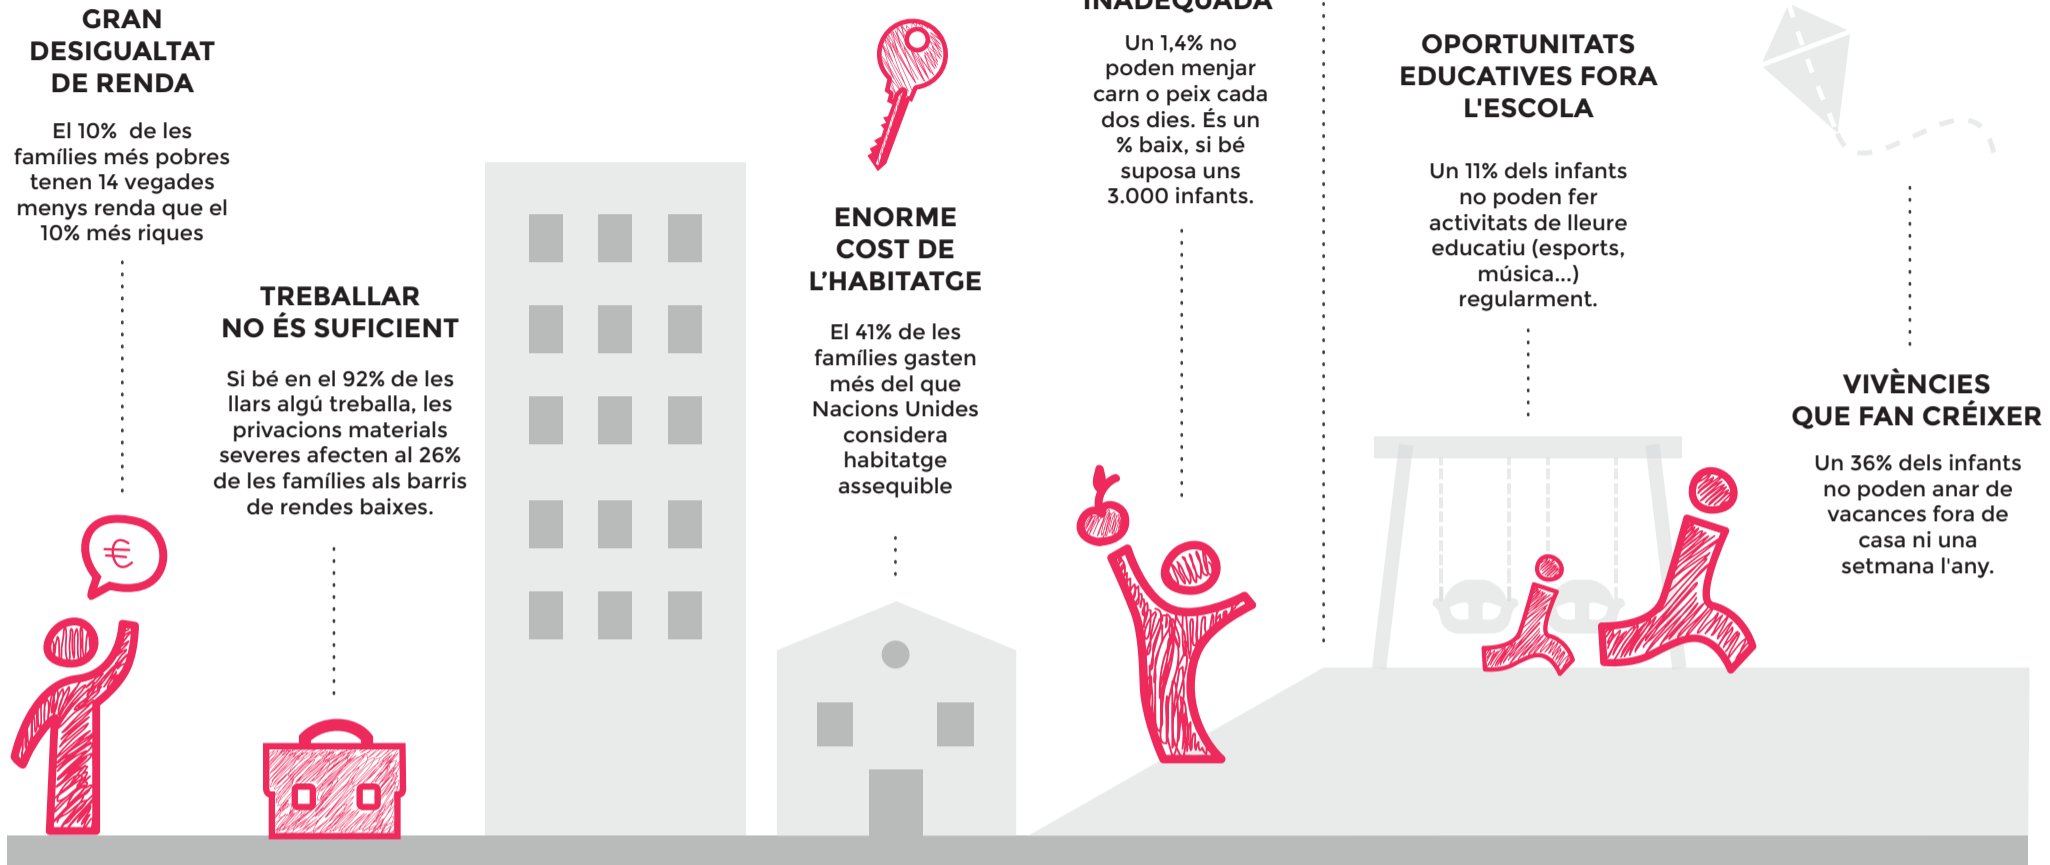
GRAN DESIGUALTAT DE RENDA

El 10% de les famílies més pobres tenen 14 vegades menys renda que el 10% més riques

TREBALLAR NO ÉS SUFICIENT

Si bé en el 92% de les llars algú treballa, les privacions materials severes afecten al 26% de les famílies als barris de rendes baixes.

ENORME COST DE L'HABITATGE

El 41% de les famílies gasten més del que Nacions Unides considera habitatge assequible

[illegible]INADEQUADA

Un 1,4% no poden menjar carn o peix cada dos dies. És un % baix, si bé suposa uns 3.000 infants.

OPORTUNITATS EDUCATIVES FORA L'ESCOLA

Un 11% dels infants no poden fer activitats de lleure educatiu (esports, música...) regularment.

VIVÈNCIES QUE FAN CRÉIXER

Un 36% dels infants no poden anar de vacances fora de casa ni una setmana l'any.